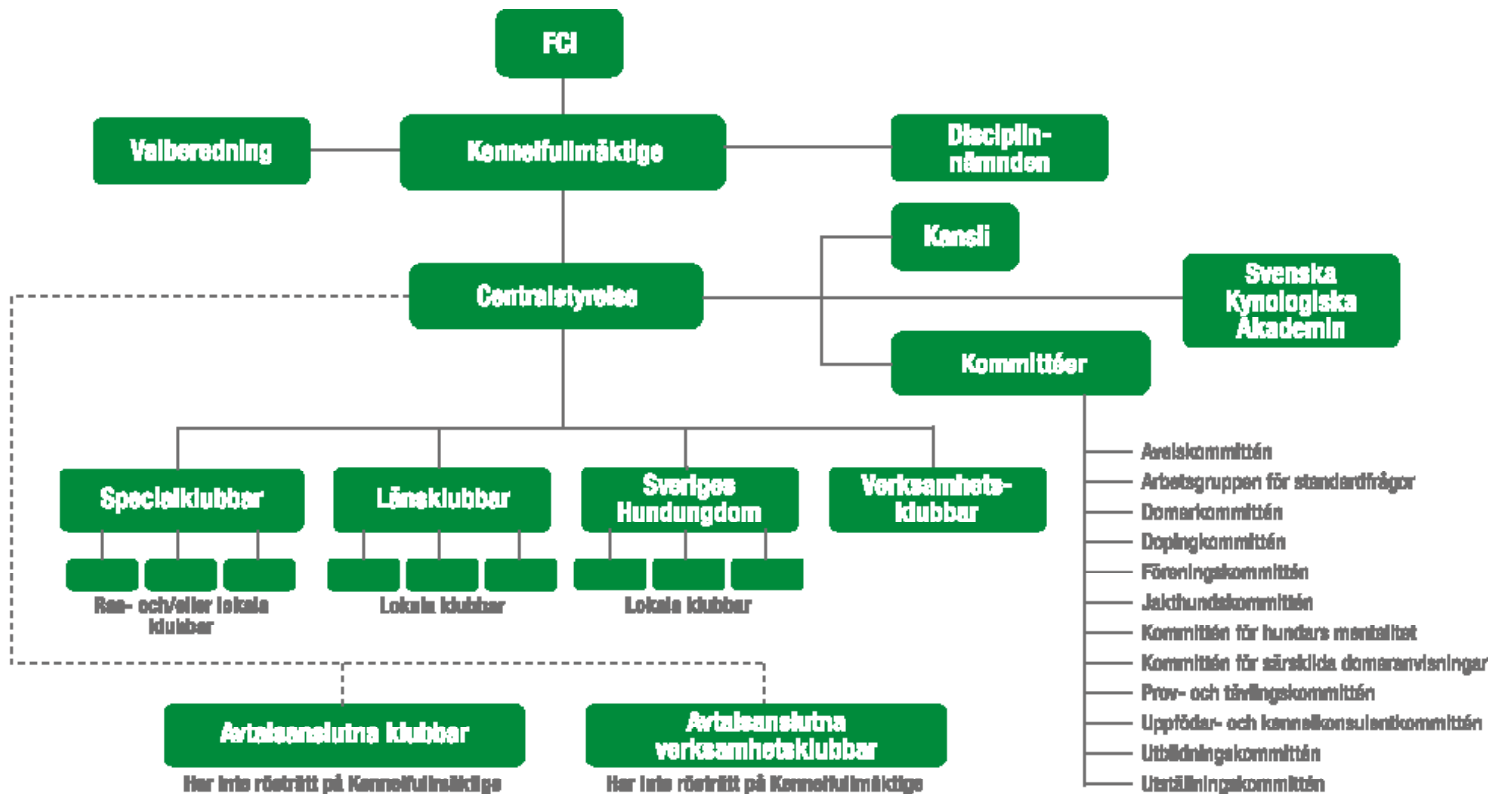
FCI

Valberedning

Kennelfullmäktige

Disciplinnämnden

Kansli

Centralstyrelse

Svenska Kynologiska Akademin

Kommittéer

Avelskommittén
Arbetsgruppen för standardfrågor
Domarkommittén
Dopingkommittén
Föreningskommittén
Jakthundskommittén
Kommittén för hundars mentalitet
Kommittén för särskilda domaranvisningar
Prov- och tävlingskommittén
Uppfödar- och kennelkonsulentkommittén
Utbildningskommittén
Utställningskommittén

Specialklubbar

Ras- och/eller lokala klubbar

Länsklubbar

Lokala klubbar

Sveriges Hundungdom

Lokala klubbar

Verksamhetsklubbar

Avtalsanslutna klubbar

Har inte rösträtt på Kennelfullmäktige

Avtalsanslutna verksamhetsklubbar

Har inte rösträtt på Kennelfullmäktige